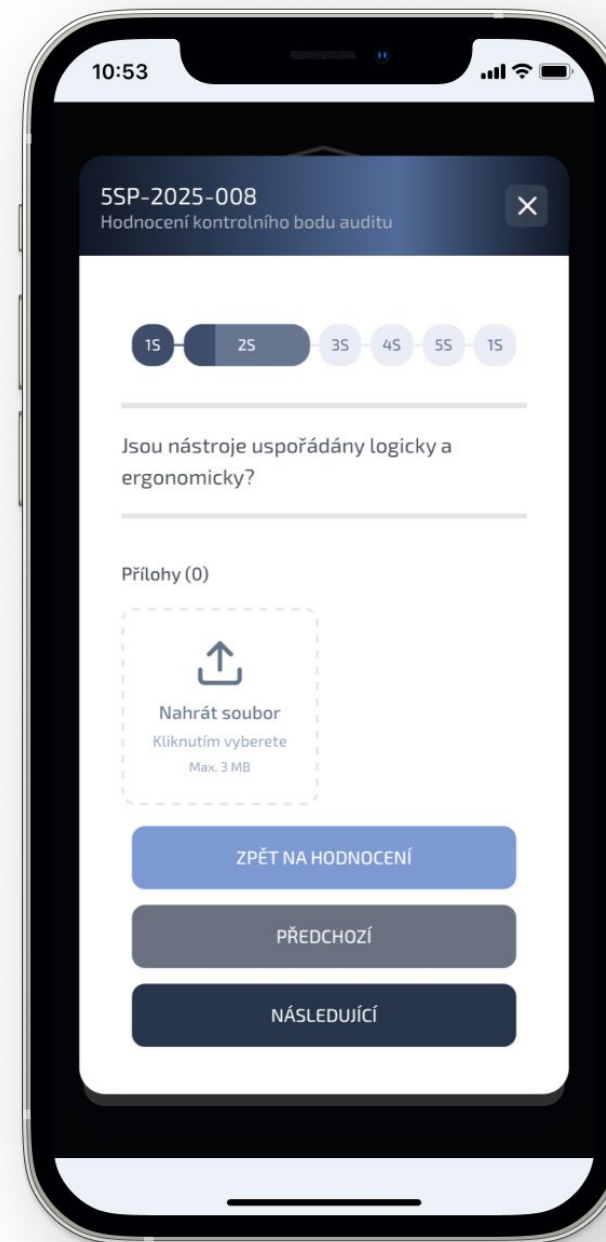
10:53

5SP-2025-008
Hodnocení kontrolního bodu auditu

✕

1S 2S 3S 4S 5S 1S

Jsou nástroje uspořádány logicky a ergonomicky?

Přílohy (0)

Nahrát soubor
Kliknutím vyberete
Max. 3 MB

ZPĚT NA HODNOCENÍ

PŘEDCHOZÍ

NÁSLEDUJÍCÍ